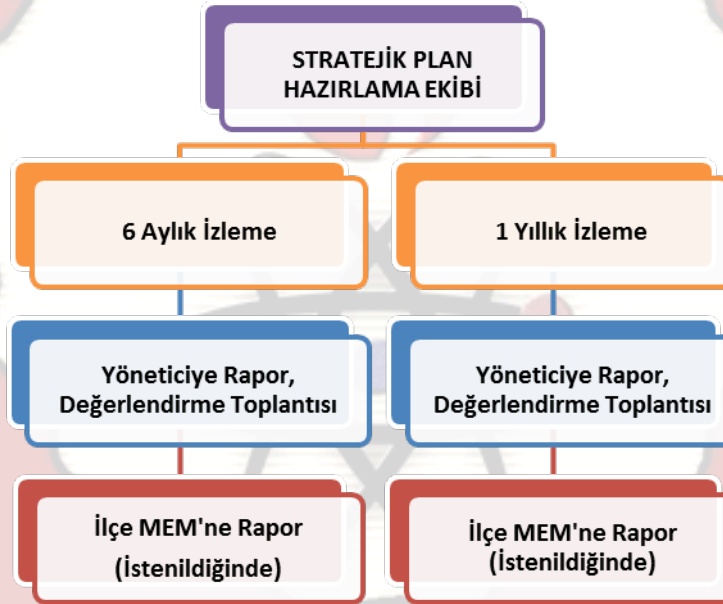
STRATEJİK PLAN HAZIRLAMA EKİBİ

6 Aylık İzleme

1 Yıllık İzleme

Yöneticiye Rapor, Değerlendirme Toplantısı

Yöneticiye Rapor, Değerlendirme Toplantısı

İlçe MEM'ne Rapor (İstenildiğinde)

İlçe MEM'ne Rapor (İstenildiğinde)